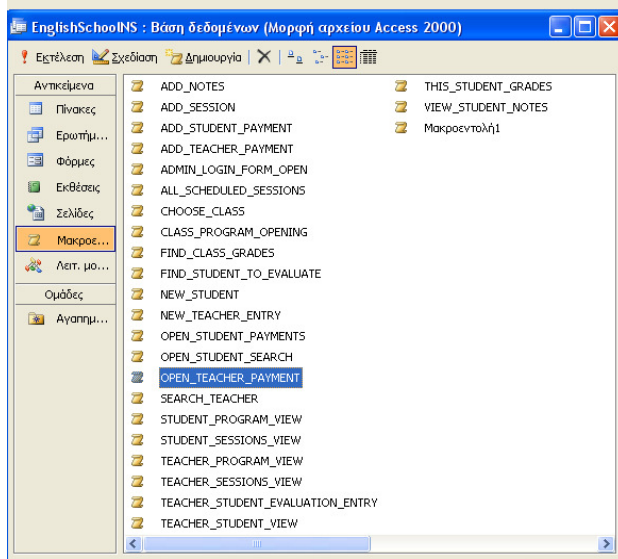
EnglishSchoolINS : Βάση δεδομένων (Μορφή αρχείου Access 2000)

Εκτέλεση Σχεδίαση Δημιουργία

Αντικείμενα
Πίνακες
Ερωτήμ...
Φόρμες
Εκθέσεις
Σελίδες
Μακροε...
Λειτ. μο...
Ομάδες
Αγαπημ...

ADD_NOTES
ADD_SESSION
ADD_STUDENT_PAYMENT
ADD_TEACHER_PAYMENT
ADMIN_LOGIN_FORM_OPEN
ALL_SCHEDULED_SESSIONS
CHOOSE_CLASS
CLASS_PROGRAM_OPENING
FIND_CLASS_GRADES
FIND_STUDENT_TO_EVALUATE
NEW_STUDENT
NEW_TEACHER_ENTRY
OPEN_STUDENT_PAYMENTS
OPEN_STUDENT_SEARCH
OPEN_TEACHER_PAYMENT
SEARCH_TEACHER
STUDENT_PROGRAM_VIEW
STUDENT_SESSIONS_VIEW
TEACHER_PROGRAM_VIEW
TEACHER_SESSIONS_VIEW
TEACHER_STUDENT_EVALUATION_ENTRY
TEACHER_STUDENT_VIEW

THIS_STUDENT_GRADES
VIEW_STUDENT_NOTES
Μακροεντολή1